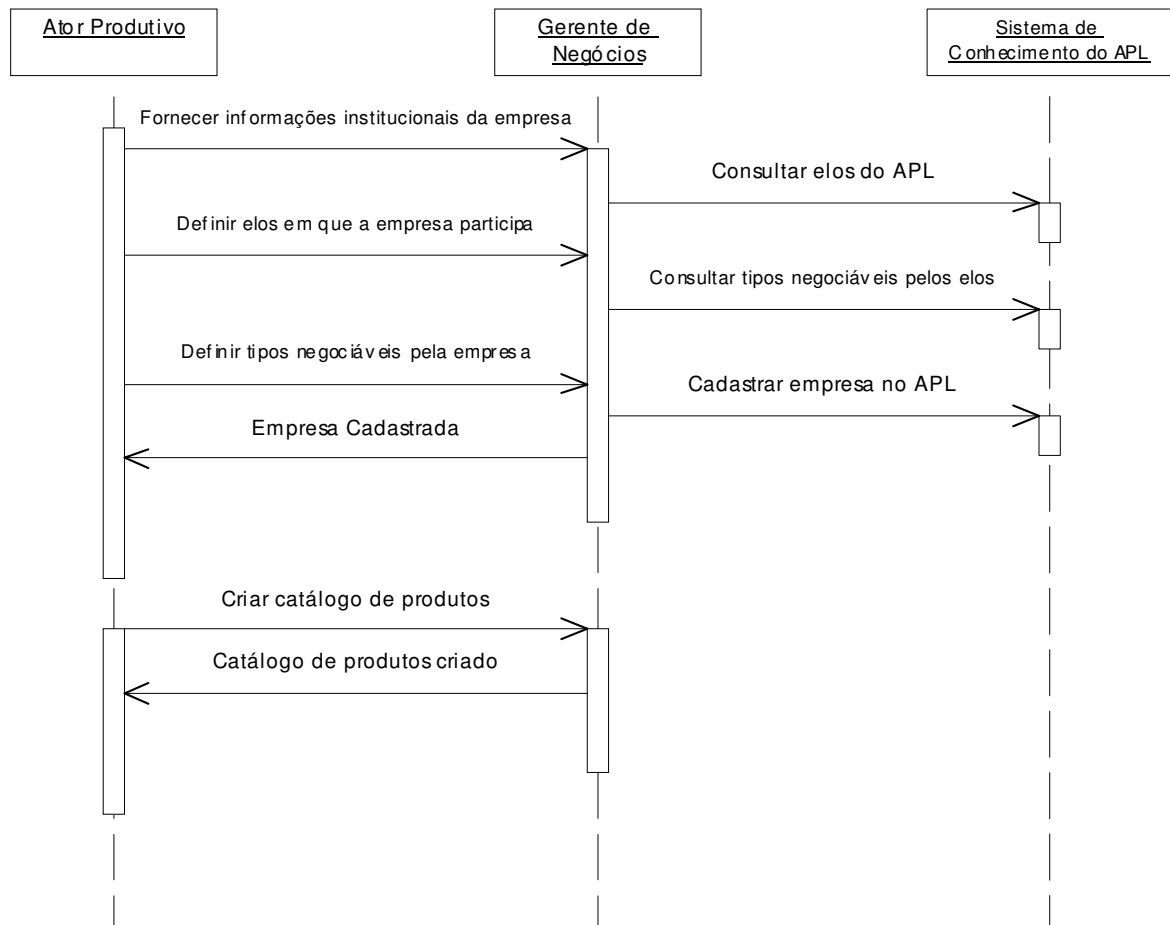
Ator Produtivo

Gerente de Negócios

Sistema de Conhecimento do APL

Fornecer informações institucionais da empresa

Consultar elos do APL

Definir elos em que a empresa participa

Consultar tipos negociáveis pelos elos

Definir tipos negociáveis pela empresa

Cadastrar empresa no APL

Empresa Cadastrada

Criar catálogo de produtos

Catálogo de produtos criado